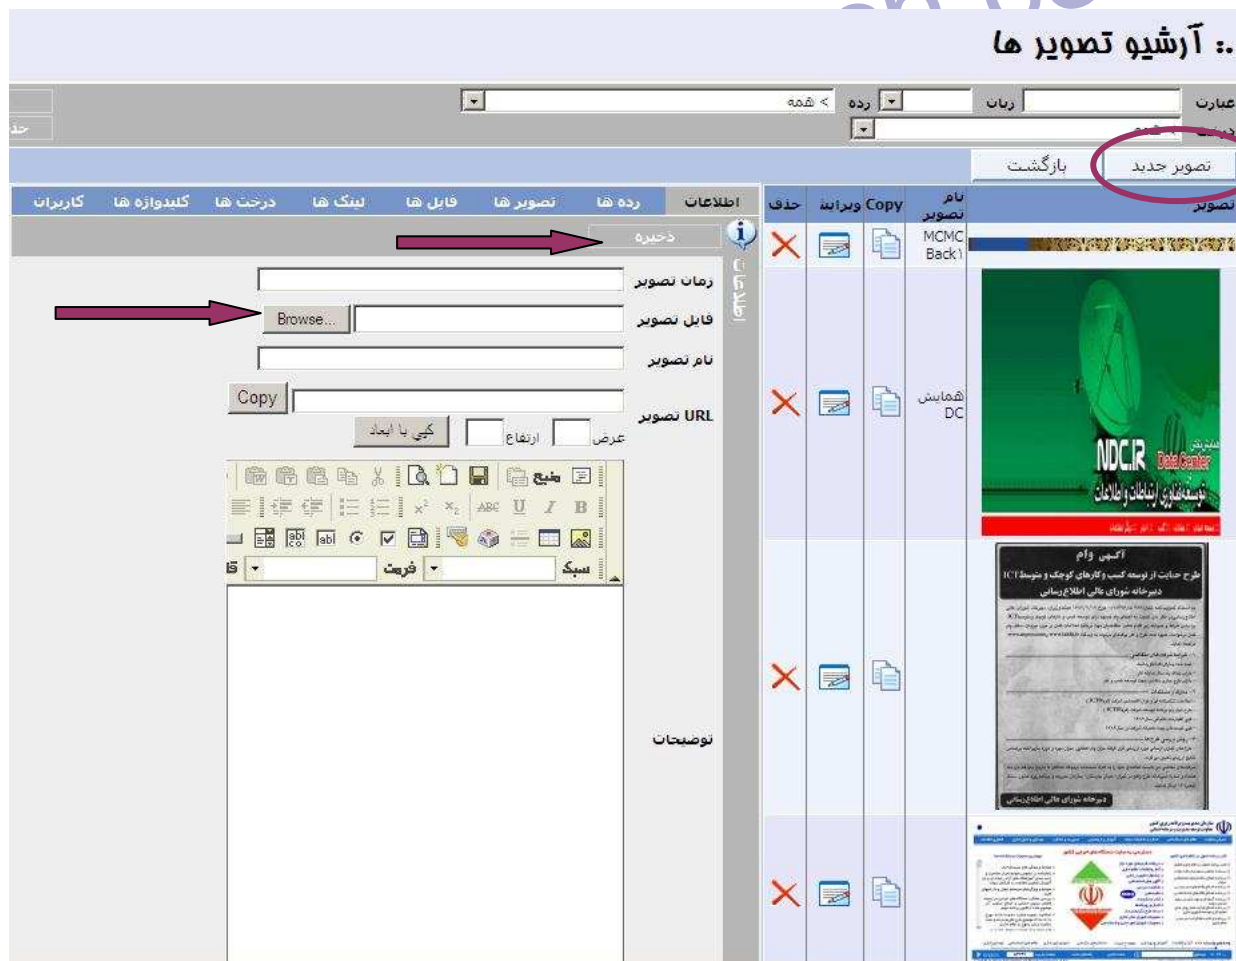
.: آرشیو تصویر ها

عبارت | زبان | رده | > همه

حذ

تصویر جدید | بازگشت

| تصویر | نام تصویر | Copy | ویرایش | حذف |
|---|---|---|---|---|
| | MCMC Back1 | | | |
| NDC.IR Data Center | همایش DC | | | |
| آگهی وام | | | | |
| | | | | |

اطلاعات | رده ها | تصویر ها | فایل ها | لینک ها | درخت ها | کلیدواژه ها | کاربران

ذخیره

زمان تصویر

فایل تصویر Browse...

نام تصویر

URL تصویر Copy

عرض ارتفاع کپی با ابعاد

منبع

سبک | فرمت

توضیحات